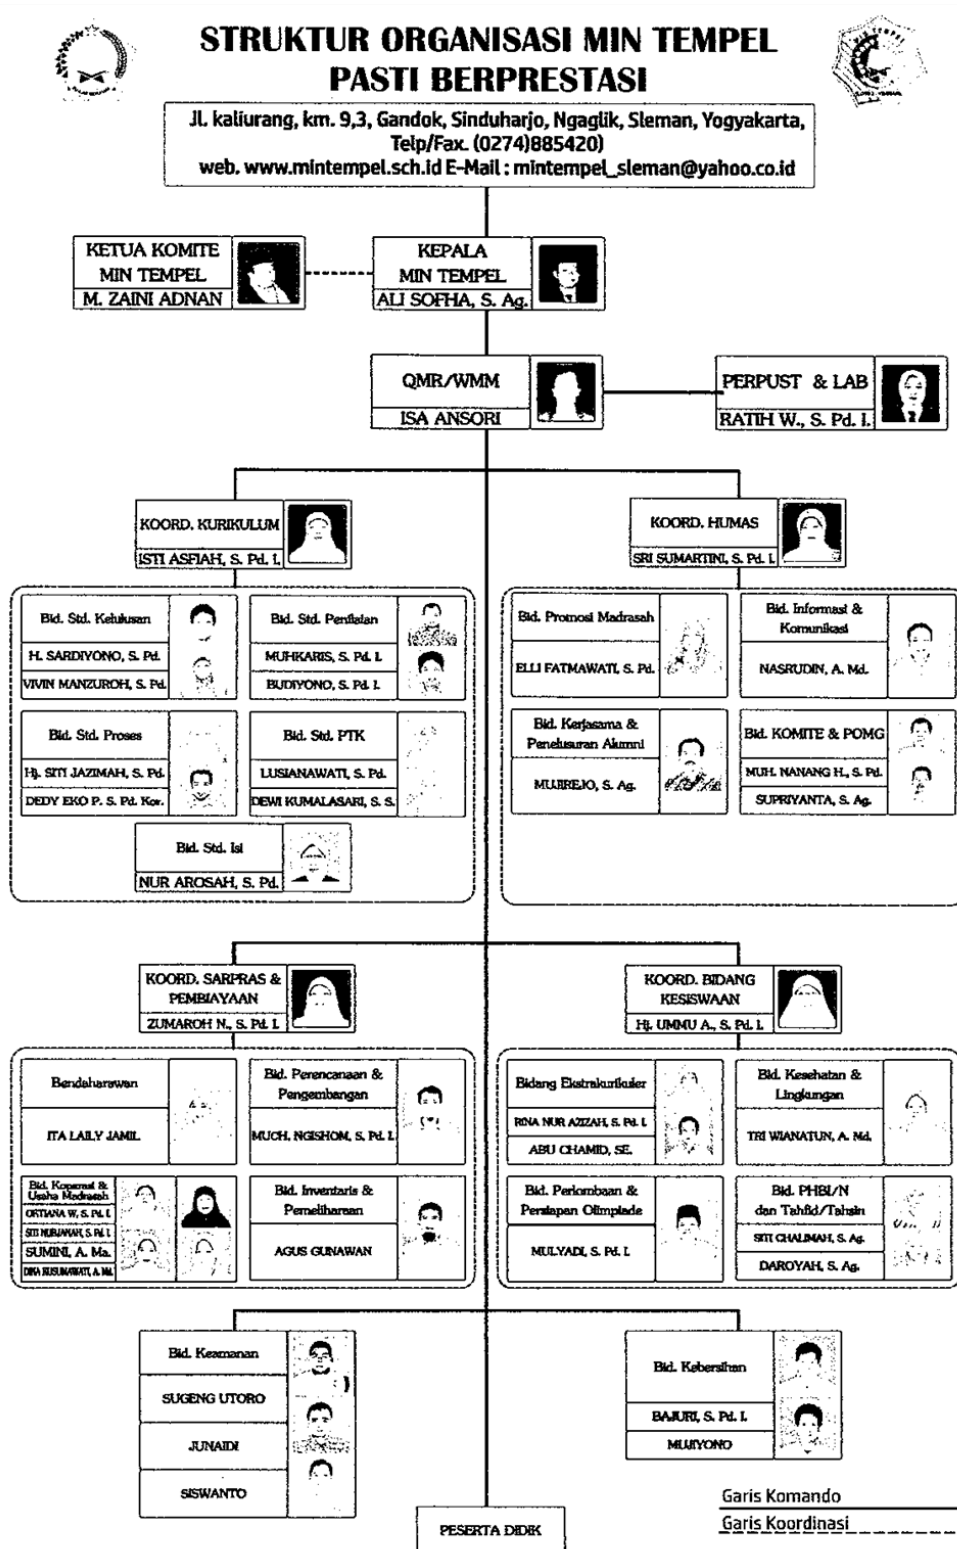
STRUKTUR ORGANISASI MIN TEMPEL
PASTI BERPRESTASI

Jl. kaliurang, km. 9,3, Gandok, Sinduharjo, Ngaglik, Sleman, Yogyakarta, Telp/Fax. (0274)885420)
web. www.mintempel.sch.id E-Mail : mintempel_sleman@yahoo.co.id

KETUA KOMITE MIN TEMPEL
M. ZAINI ADNAN

KEPALA MIN TEMPEL
ALI SOFHA, S. Ag.

QMR/WMM
ISA ANSORI

PERPUST & LAB
RATIH W., S. Pd. I.

KOORD. KURIKULUM
ISTI ASFIAH, S. Pd. I.

KOORD. HUMAS
SRI SUMARTINI, S. Pd. I.

Bid. Std. Kelulusan
H. SARDIYONO, S. Pd.
VIVIN MANZUROH, S. Pd.

Bid. Std. Penilaian
MUHKARIS, S. Pd. I.
BUDIYONO, S. Pd. I.

Bid. Std. Proses
Hj. SITI JAZIMAH, S. Pd.
DEDY EKO P. S. Pd. Kor.

Bid. Std. PTK
LUSIANAWATI, S. Pd.
DEWI KUMALASARI, S. S.

Bid. Std. Isi
NUR AROSAH, S. Pd.

Bid. Promosi Madrasah
ELLI FATMAWATI, S. Pd.

Bid. Informasi & Komunikasi
NASRUDIN, A. Md.

Bid. Kerjasama & Penelusuran Alumni
MUJIREJO, S. Ag.

Bid. KOMITE & POMG
MUH. NANANG H., S. Pd.
SUPRIYANTA, S. Ag.

KOORD. SARPRAS & PEMBIAYAAN
ZUMAROH N., S. Pd. I.

KOORD. BIDANG KESISWAAN
Hj. UMMU A., S. Pd. I.

Bendaharawan
ITA LAILY JAMIL

Bid. Perencanaan & Pengembangan
MUCH. NGISHOM, S. Pd. I.

Bid. Koperasi & Usaha Madrasah
ORTIANA W, S. Pd. I.
SITI NURJANAH, S. Pd. I.
SUMINI, A. Ma.
DINA KUSUMAWATI, A. Md.

Bid. Inventaris & Pemeliharaan
AGUS GUNAWAN

Bidang Ekstrakurikuler
RINA NUR AZIZAH, S. Pd. I.
ABU CHAMID, SE.

Bid. Kesehatan & Lingkungan
TRI WIANATUN, A. Md.

Bid. Perlombaan & Persiapan Olimpiade
MULYADI, S. Pd. I.

Bid. PHBI/N dan Tahfid/Tahsin
SITI CHALIMAH, S. Ag.
DAROYAH, S. Ag.

Bid. Keamanan
SUGENG UTORO
JUNAIDI
SISWANTO

Bid. Kebersihan
BAJURI, S. Pd. I.
MUJIYONO

PESERTA DIDIK

Garis Komando
Garis Koordinasi